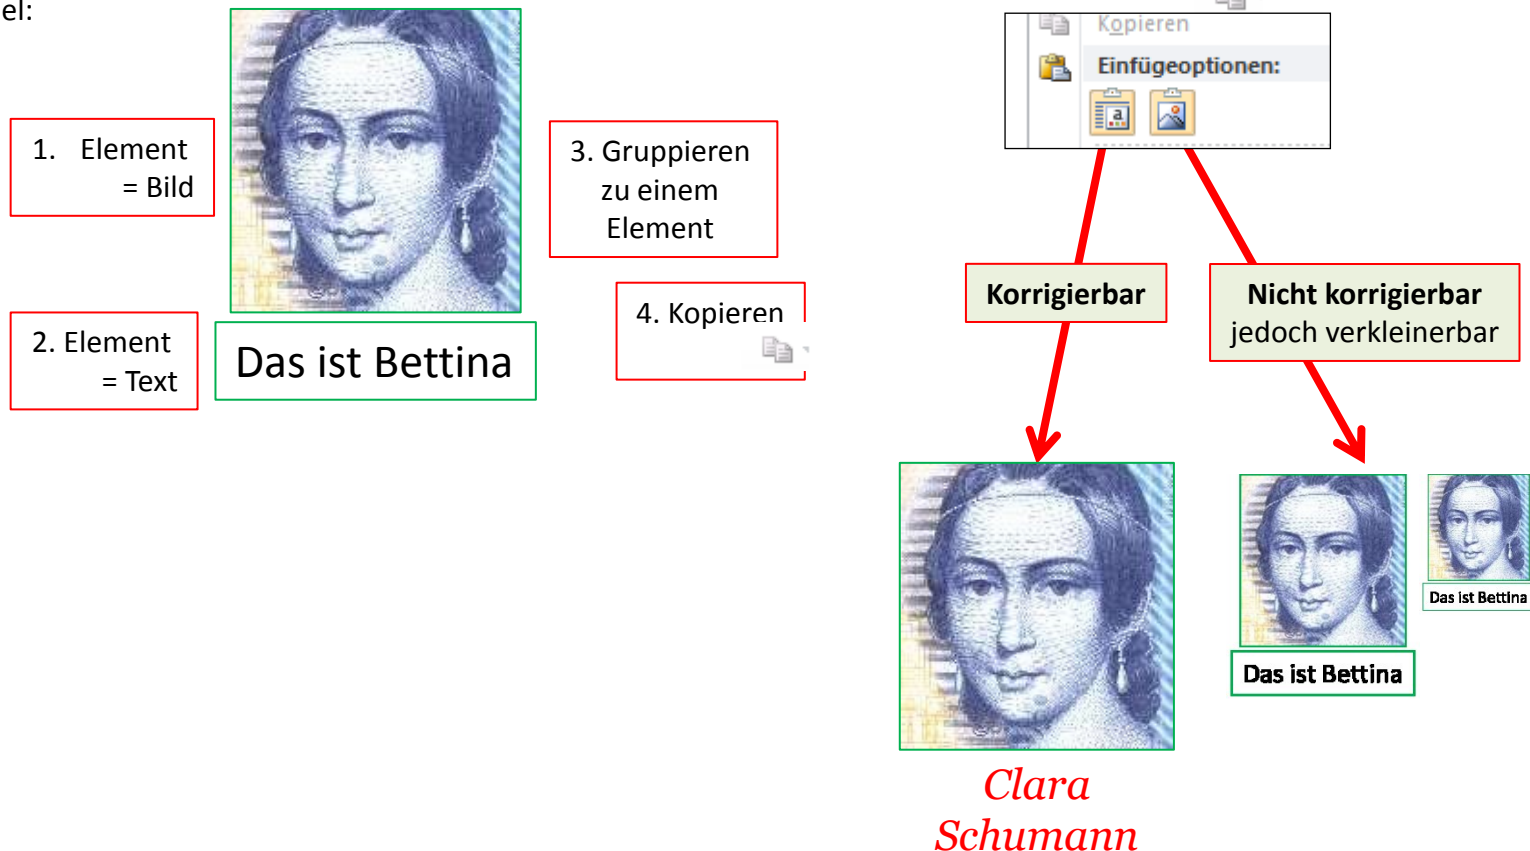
el:

1. Element
= Bild

2. Element
= Text

Das ist Bettina

3. Gruppieren zu einem Element

4. Kopieren

Kopieren

Einfügeoptionen:

Korrigierbar

Nicht korrigierbar
jedoch verkleinerbar

Clara Schumann

Das ist Bettina

Das ist Bettina